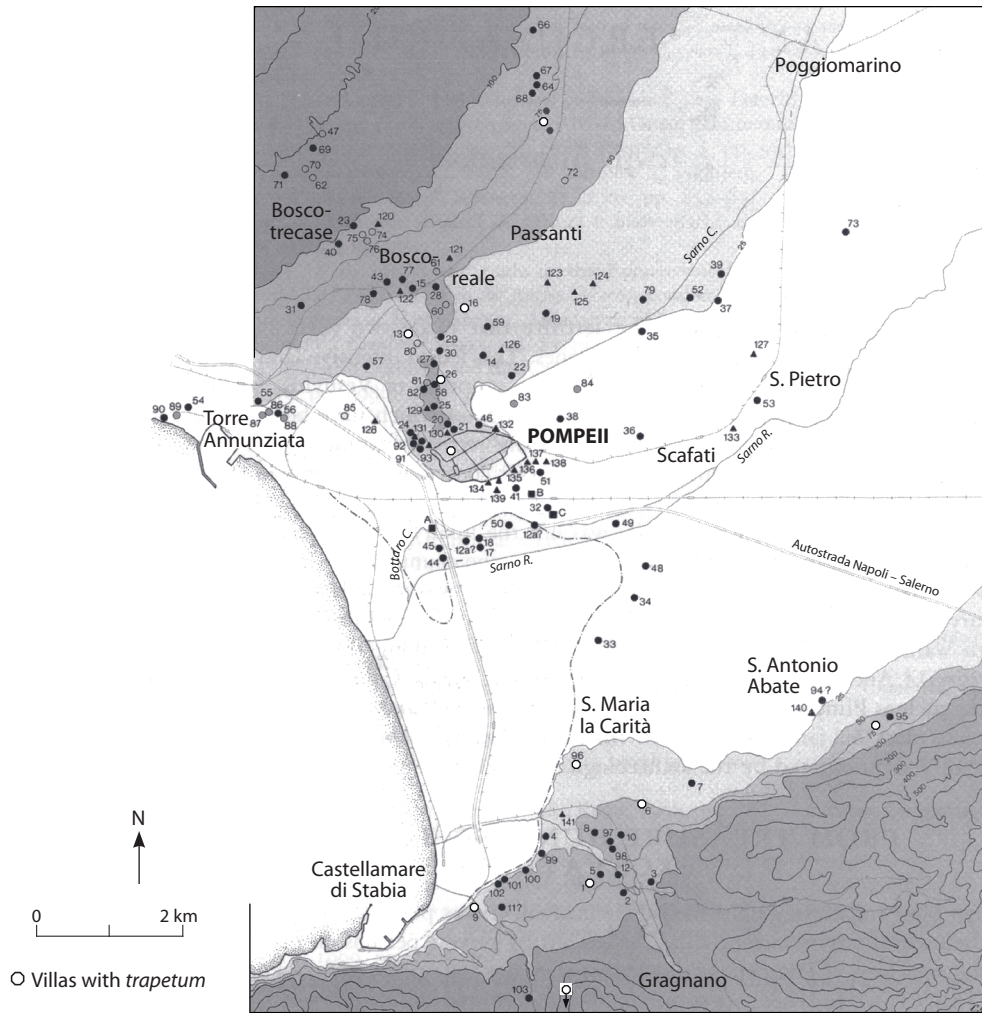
Poggiomarino

Boscotrecase

Boscoreale

Passanti

Sarno C.

S. Pietro

Torre Annunziata

POMPEII

Scafati

Sarno R.

Bottaro C.

Sarno R.

Autostrada Napoli – Salerno

S. Antonio Abate

S. Maria la Carità

N

Castellamare di Stabia

0

2 km

Gragnano

○ Villas with *trapetum*

66 67 64 68 47 69 70 62 71 72 73 23 120 75 74 76 40 121 61 123 124 125 79 52 39 37 43 77 15 28 78 122 16 60 59 19 31 13 29 80 30 126 14 35 127 57 27 81 26 22 84 82 58 83 53 54 89 90 55 86 87 56 88 85 129 25 128 24 20 21 46 131 132 38 36 133 92 130 91 93 137 138 136 135 51 134 139 41 B 32 C A 50 12a? 49 45 12a? 18 17 44 48 34 33 94? 140 95 96 7 6 141 4 8 97 10 98 12 99 100 5 3 1 101 2 102 9 11? 103